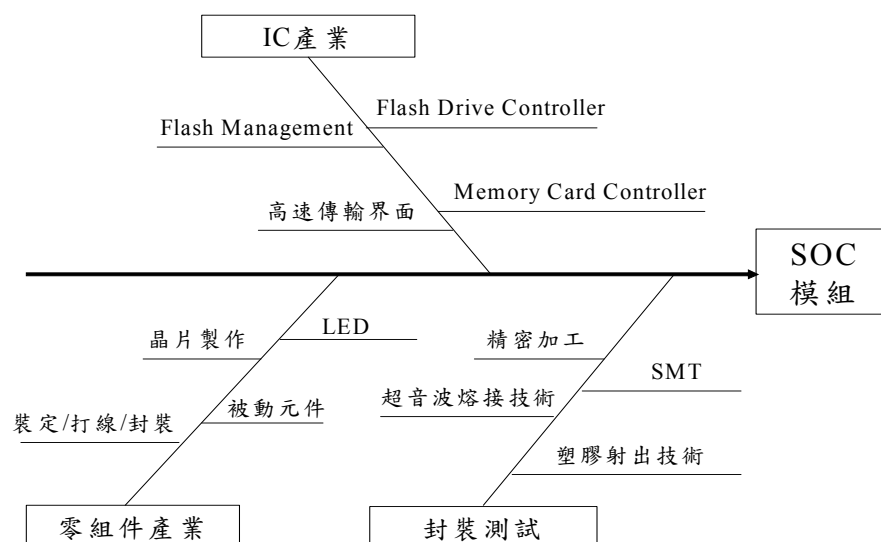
IC產業

Flash Drive Controller

Flash Management

Memory Card Controller

高速傳輸界面

SOC
模組

晶片製作

LED

精密加工

SMT

超音波熔接技術

裝定/打線/封裝

被動元件

塑膠射出技術

零組件產業

封裝測試